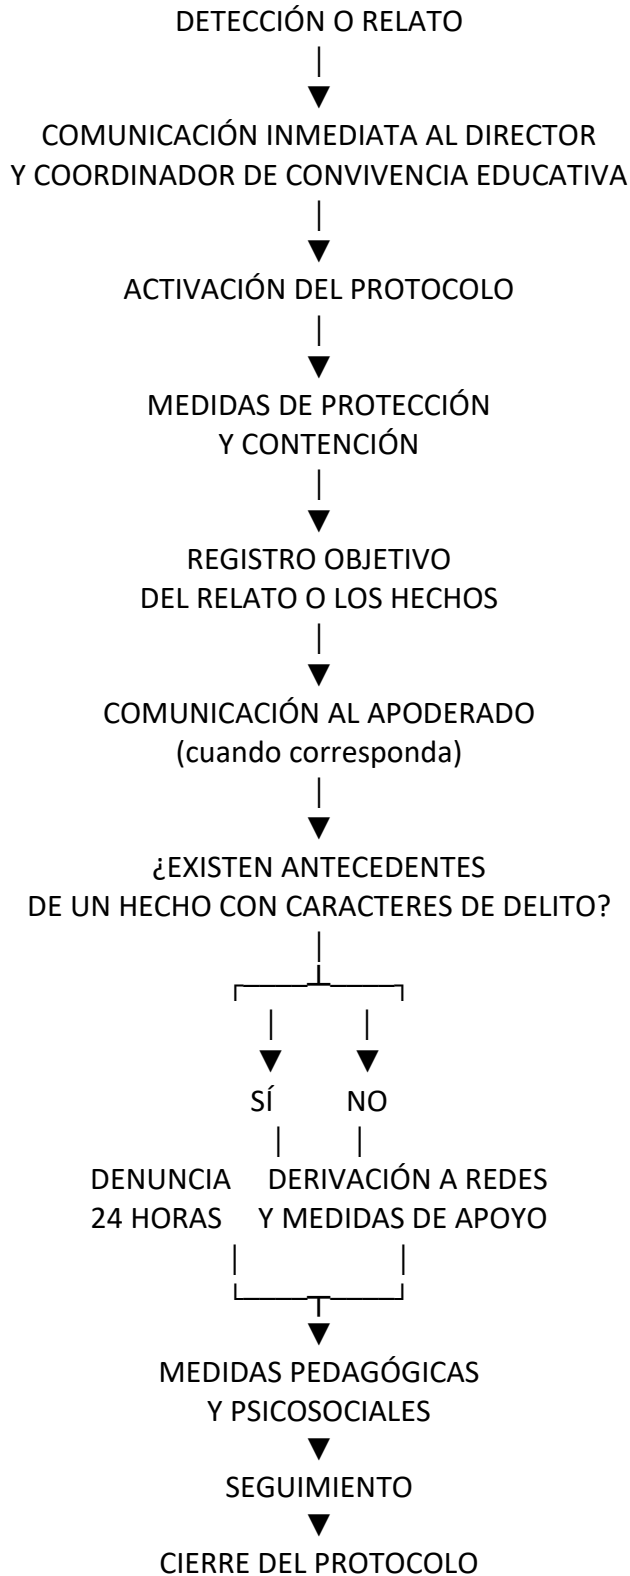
DETECCIÓN O RELATO

COMUNICACIÓN INMEDIATA AL DIRECTOR Y COORDINADOR DE CONVIVENCIA EDUCATIVA

ACTIVACIÓN DEL PROTOCOLO

MEDIDAS DE PROTECCIÓN Y CONTENCIÓN

REGISTRO OBJETIVO DEL RELATO O LOS HECHOS

COMUNICACIÓN AL APODERADO (cuando corresponda)

¿EXISTEN ANTECEDENTES DE UN HECHO CON CARACTERES DE DELITO?

SÍ

NO

DENUNCIA 24 HORAS

DERIVACIÓN A REDES Y MEDIDAS DE APOYO

MEDIDAS PEDAGÓGICAS Y PSICOSOCIALES

SEGUIMIENTO

CIERRE DEL PROTOCOLO